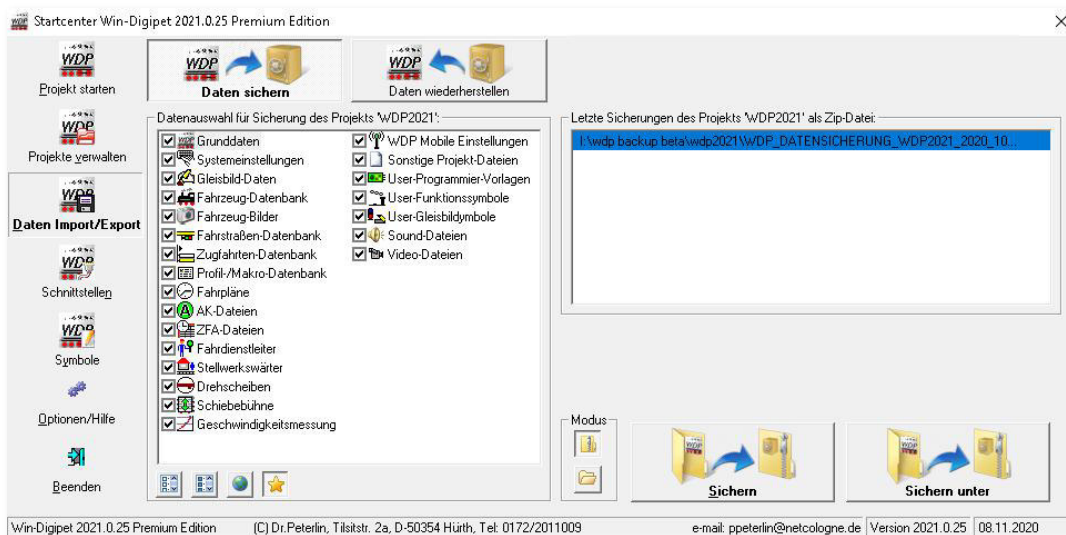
Startcenter Win-Digipet 2021.0.25 Premium Edition

WDP
Projekt starten

WDP
Projekte verwalten

WDP
Daten Import/Export

WDP
Schnittstellen

WDP
Symbole

Optionen/Hilfe

Beenden

WDP
Daten sichern

WDP
Daten wiederherstellen

Datenauswahl für Sicherung des Projekts 'WDP2021':

Grunddaten
Systemeinstellungen
Gleisbild-Daten
Fahrzeug-Datenbank
Fahrzeug-Bilder
Fahrstraßen-Datenbank
Zugfahrten-Datenbank
Profil-/Makro-Datenbank
Fahrpläne
AK-Dateien
ZFA-Dateien
Fahrdienstleiter
Stellwerkswärter
Drehscheiben
Schiebebühne
Geschwindigkeitsmessung

WDP Mobile Einstellungen
Sonstige Projekt-Dateien
User-Programmier-Vorlagen
User-Funktionssymbole
User-Gleisbildymbole
Sound-Dateien
Video-Dateien

Letzte Sicherungen des Projekts 'WDP2021' als Zip-Datei:
I:\wdp backup beta\wdp2021\WDP_DATENSICHERUNG_WDP2021_2020_10...

Modus

Sichern

Sichern unter

Win-Digipet 2021.0.25 Premium Edition (C) Dr.Peterlin, Tilsitstr. 2a, D-50354 Hürth, Tel: 0172/2011009 e-mail: ppeterlin@netcologne.de Version 2021.0.25 08.11.2020